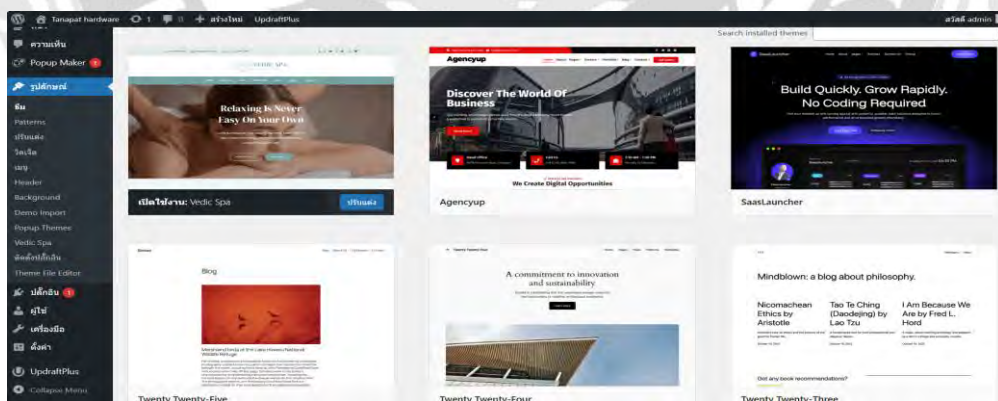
Tanapat hardware 1 0 + สร้างใหม่ UpdraftPlus
สวัสดี admin
Search installed themes

ความเห็น
Popup Maker
รูปลักษณ์
ธีม
Patterns
ปรับแต่ง
วิดเจ็ต
เมนู
Header
Background
Demo Import
Popup Themes
Vedic Spa
ติดตั้งปลั๊กอิน
Theme File Editor
ปลั๊กอิน 1
ผู้ใช้
เครื่องมือ
ตั้งค่า
UpdraftPlus
Collapse Menu

VEDIC SPA
Relaxing Is Never Easy On Your Own
เปิดใช้งาน: Vedic Spa
ปรับแต่ง

Agencyup
Discover The World Of Business
We Create Digital Opportunities
Agencyup

Build Quickly. Grow Rapidly. No Coding Required
SaasLauncher

Blog
Twenty Twenty-Five

A commitment to innovation and sustainability
Twenty Twenty-Four

Mindblown: a blog about philosophy.
Nicomachean Ethics by Aristotle
Tao Te Ching (Daodejing) by Lao Tzu
I Am Because We Are by Fred L. Hord
Got any book recommendations?
Twenty Twenty-Three